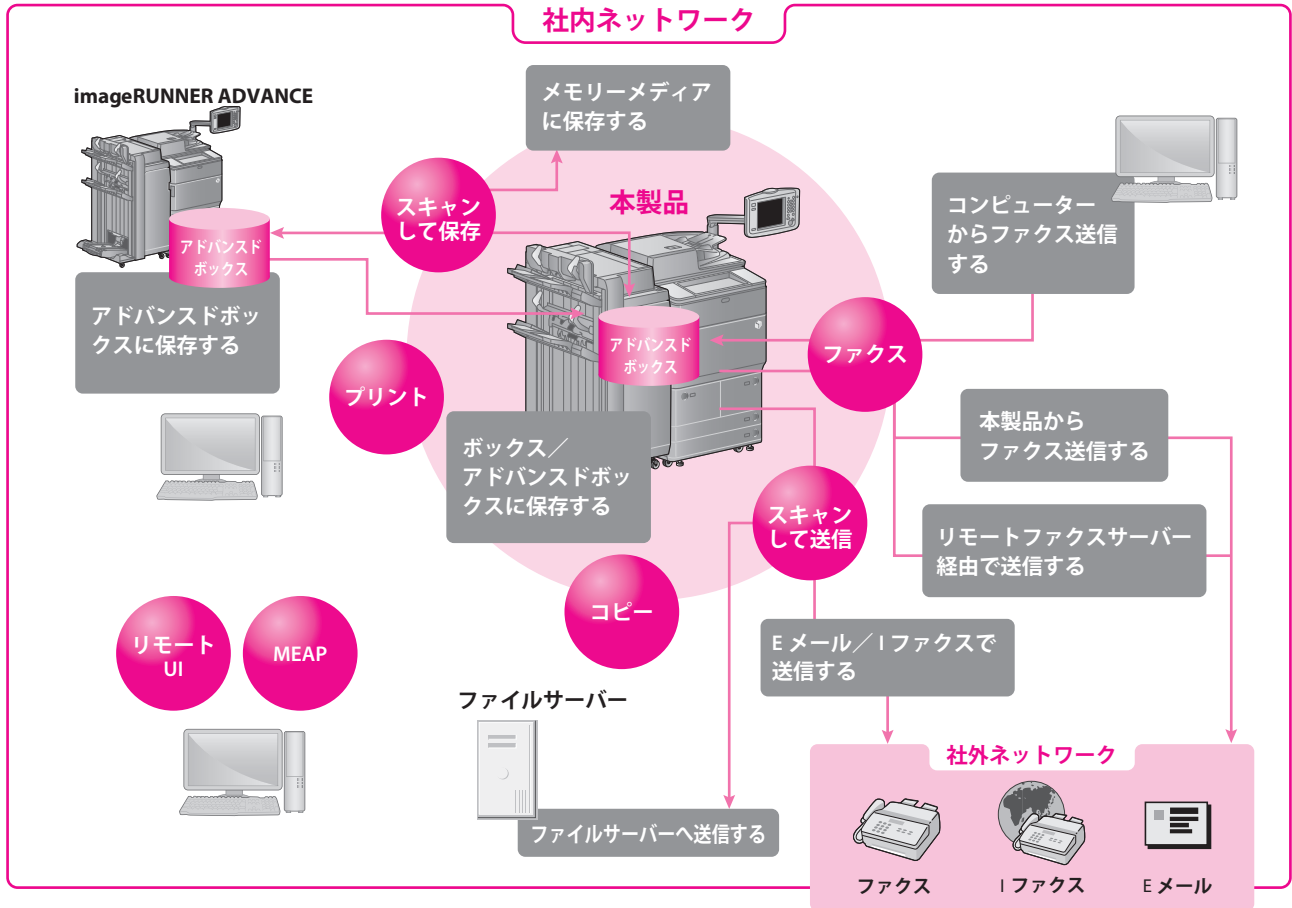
社内ネットワーク

imageRUNNER ADVANCE

メモリーメディアに保存する

スキャンして保存

本製品

コンピューターからファクス送信する

アドバンスドボックス

アドバンスドボックスに保存する

アドバンスドボックス

ファクス

プリント

本製品からファクス送信する

ボックス／アドバンスドボックスに保存する

スキャンして送信

リモートファクスサーバー経由で送信する

コピー

リモートUI

MEAP

E メール／I ファクスで送信する

ファイルサーバー

社外ネットワーク

ファイルサーバーへ送信する

ファクス

I ファクス

E メール